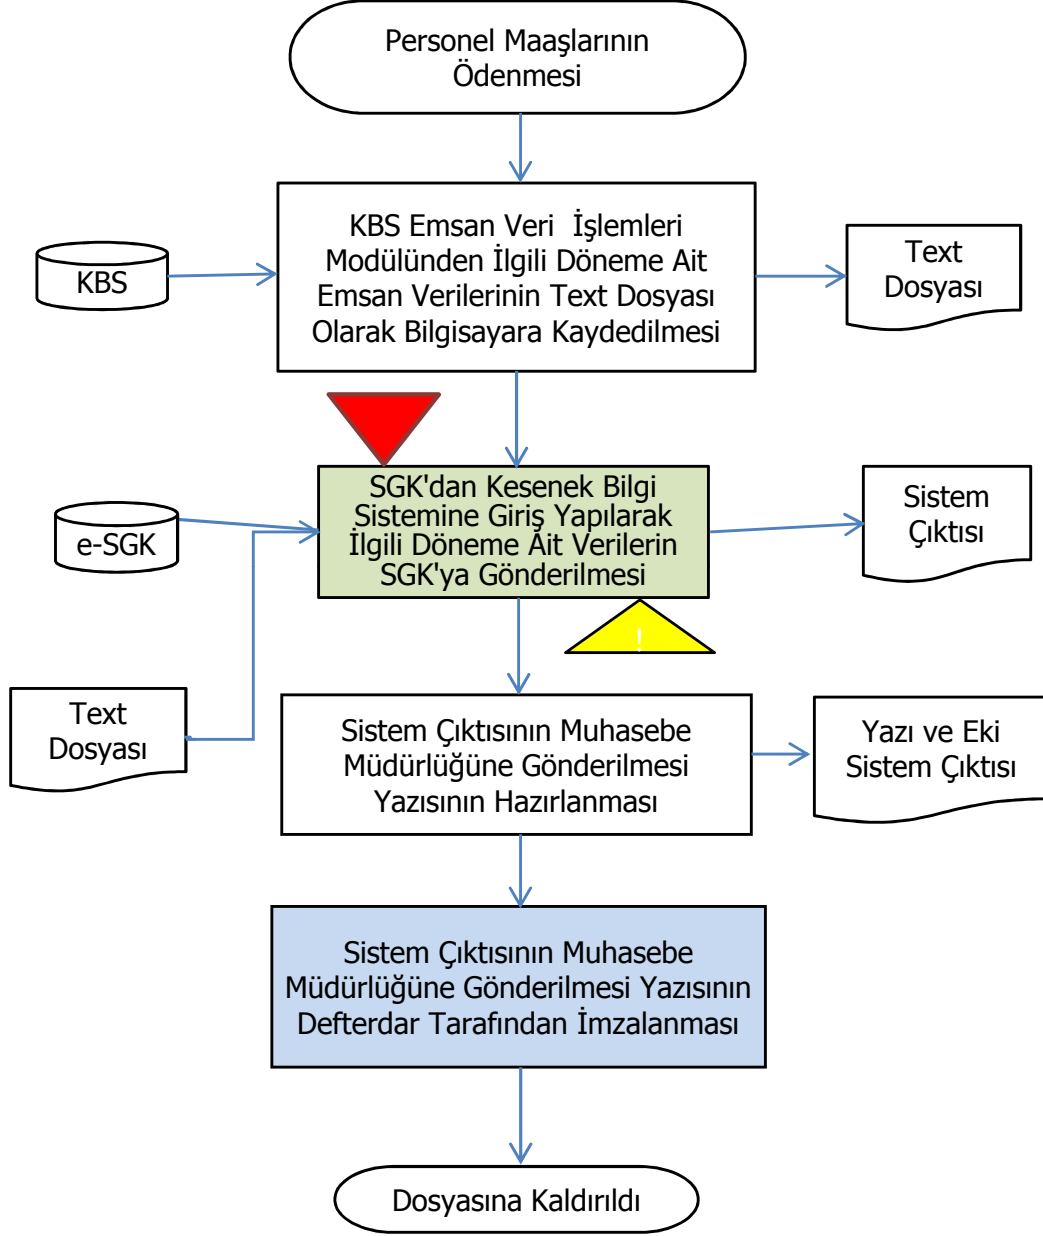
Personel Maaşlarının Ödenmesi

KBS

KBS Emsan Veri İşlemleri Modülünden İlgili Döneme Ait Emsan Verilerinin Text Dosyası Olarak Bilgisayara Kaydedilmesi

Text Dosyası

e-SGK

SGK'dan Kesenek Bilgi Sistemine Giriş Yapılarak İlgili Döneme Ait Verilerin SGK'ya Gönderilmesi

Sistem Çıktısı

!

Text Dosyası

Sistem Çıktısının Muhasebe Müdürlüğüne Gönderilmesi Yazısının Hazırlanması

Yazı ve Eki Sistem Çıktısı

Sistem Çıktısının Muhasebe Müdürlüğüne Gönderilmesi Yazısının Defterdar Tarafından İmzalanması

Dosyasına Kaldırıldı